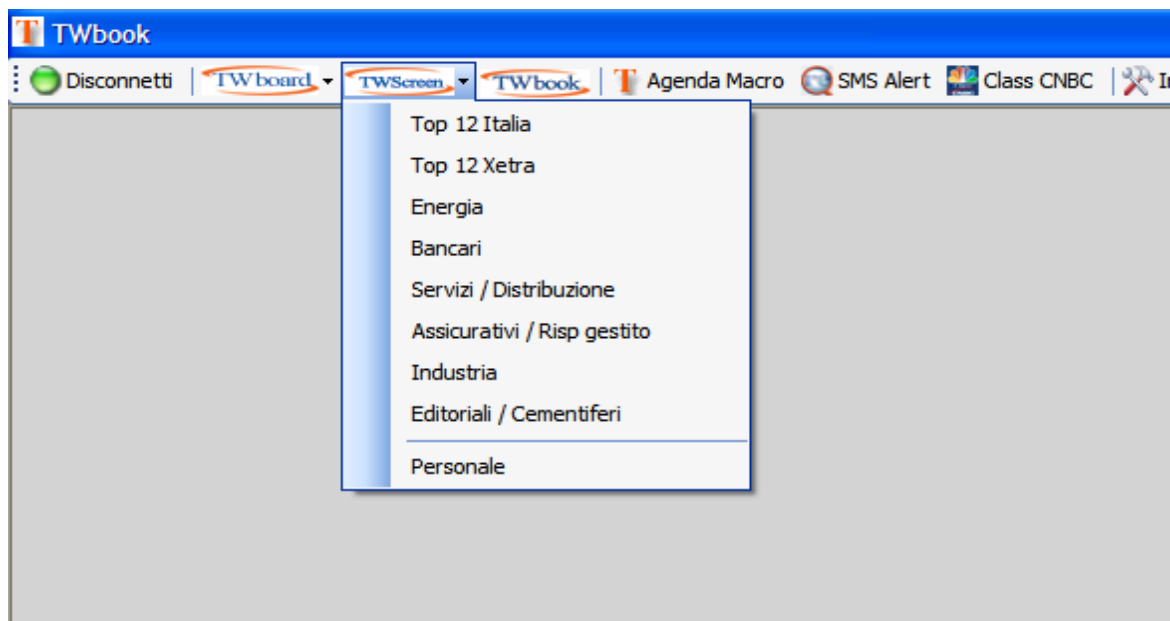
TWbook

Disconnetti | TWboard | TWScreen | TWbook | Agenda Macro | SMS Alert | Class CNBC | I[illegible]

Top 12 Italia
Top 12 Xetra
Energia
Bancari
Servizi / Distribuzione
Assicurativi / Risp gestito
Industria
Editoriali / Cementiferi
Personale